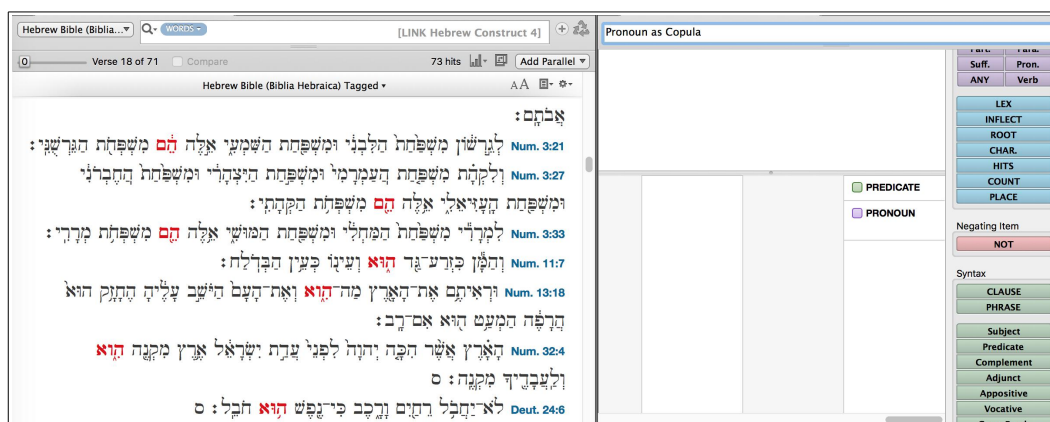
Hebrew Bible (Biblia... WORDS [LINK Hebrew Construct 4]

0 Verse 18 of 71 Compare 73 hits Add Parallel

Hebrew Bible (Biblia Hebraica) Tagged

AA

אֲבֹתָם׃

Num. 3:21 לְגֵרְשׁ֕וֹן מִשְׁפַּ֙חַת֙ הַלִּבְנִ֔י וּמִשְׁפַּ֖חַת הַשִּׁמְעִ֑י אֵ֣לֶּה הֵ֔ם מִשְׁפְּחֹ֖ת הַגֵּרְשֻׁנִּֽי׃

Num. 3:27 וְלִקְהָ֗ת מִשְׁפַּ֤חַת הָֽעַמְרָמִי֙ וּמִשְׁפַּ֣חַת הַיִּצְהָרִ֔י וּמִשְׁפַּ֙חַת֙ הַֽחֶבְרֹנִ֔י וּמִשְׁפַּ֖חַת הָֽעָזִּיאֵלִ֑י אֵ֥לֶּה הֵ֖ם מִשְׁפְּחֹ֥ת הַקְּהָתִֽי׃

Num. 3:33 לִמְרָרִ֕י מִשְׁפַּ֙חַת֙ הַמַּחְלִ֔י וּמִשְׁפַּ֖חַת הַמּוּשִׁ֑י אֵ֥לֶּה הֵ֖ם מִשְׁפְּחֹ֥ת מְרָרִֽי׃

Num. 11:7 וְהַמָּ֕ן כִּזְרַע־גַּ֖ד ה֑וּא וְעֵינ֖וֹ כְּעֵ֥ין הַבְּדֹֽלַח׃

Num. 13:18 וּרְאִיתֶ֥ם אֶת־הָאָ֖רֶץ מַה־הִ֑וא וְאֶת־הָעָם֙ הַיֹּשֵׁ֣ב עָלֶ֔יהָ הֶחָזָ֥ק הוּא֙ הֲרָפֶ֔ה הַמְעַ֥ט ה֖וּא אִם־רָֽב׃

Num. 32:4 הָאָ֗רֶץ אֲשֶׁ֨ר הִכָּ֤ה יְהוָה֙ לִפְנֵי֙ עֲדַ֣ת יִשְׂרָאֵ֔ל אֶ֥רֶץ מִקְנֶ֖ה הִ֑וא וְלַעֲבָדֶ֖יךָ מִקְנֶֽה׃ ס

Deut. 24:6 לֹא־יַחֲבֹ֥ל רֵחַ֖יִם וָרָ֑כֶב כִּי־נֶ֖פֶשׁ ה֥וּא חֹבֵֽל׃ ס

Pronoun as Copula

PREDICATE
PRONOUN

Suff. Pron.
ANY Verb
LEX
INFLECT
ROOT
CHAR.
HITS
COUNT
PLACE
Negating Item
NOT
Syntax
CLAUSE
PHRASE
Subject
Predicate
Complement
Adjunct
Appositive
Vocative